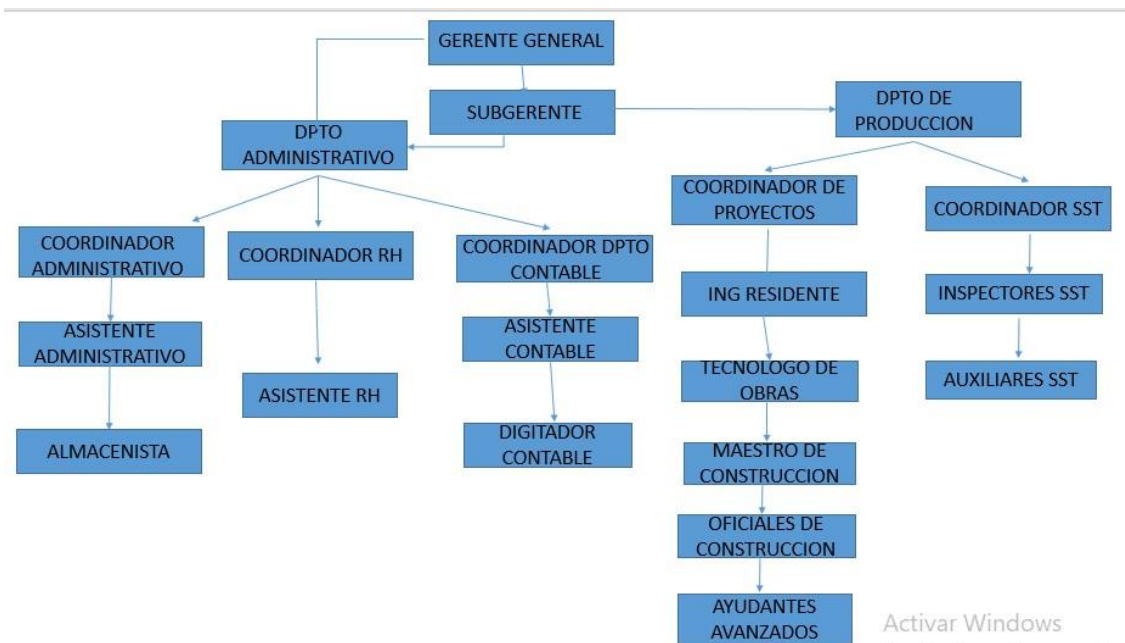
GERENTE GENERAL

SUBGERENTE

DPTO ADMINISTRATIVO

DPTO DE PRODUCCION

COORDINADOR ADMINISTRATIVO

COORDINADOR RH

COORDINADOR DPTO CONTABLE

COORDINADOR DE PROYECTOS

COORDINADOR SST

ASISTENTE ADMINISTRATIVO

ASISTENTE RH

ASISTENTE CONTABLE

ING RESIDENTE

INSPECTORES SST

ALMACENISTA

DIGITADOR CONTABLE

TECNOLOGO DE OBRAS

AUXILIARES SST

MAESTRO DE CONSTRUCCION

OFICIALES DE CONSTRUCCION

AYUDANTES AVANZADOS

Activar Windows